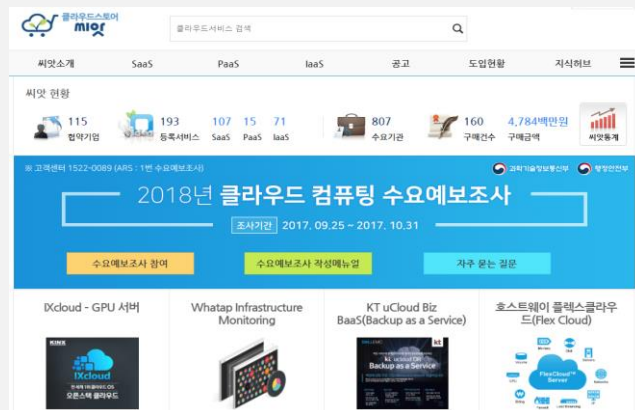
클라우드스토어
씨앗

클라우드서비스 검색

씨앗소개 SaaS PaaS IaaS 공고 도입현황 지식허브

씨앗 현황

115 협약기업
193 등록서비스
107 SaaS 15 PaaS 71 IaaS
807 수요기관
160 구매건수
4,784백만원 구매금액
씨앗통계

※ 고객센터 1522-0089 (ARS : 1번 수요예보조사)

과학기술정보통신부 행정안전부

2018년 클라우드 컴퓨팅 수요예보조사

조사기간 2017. 09.25 ~ 2017. 10.31

수요예보조사 참여
수요예보조사 작성매뉴얼
자주 묻는 질문

IXcloud - GPU 서버
Whatap Infrastructure Monitoring
KT uCloud Biz BaaS(Backup as a Service)
호스트웨이 플렉스클라우드(Flex Cloud)

KINX
IXcloud
오픈스택 클라우드
kt
Backup as a Service
FlexCloud Server